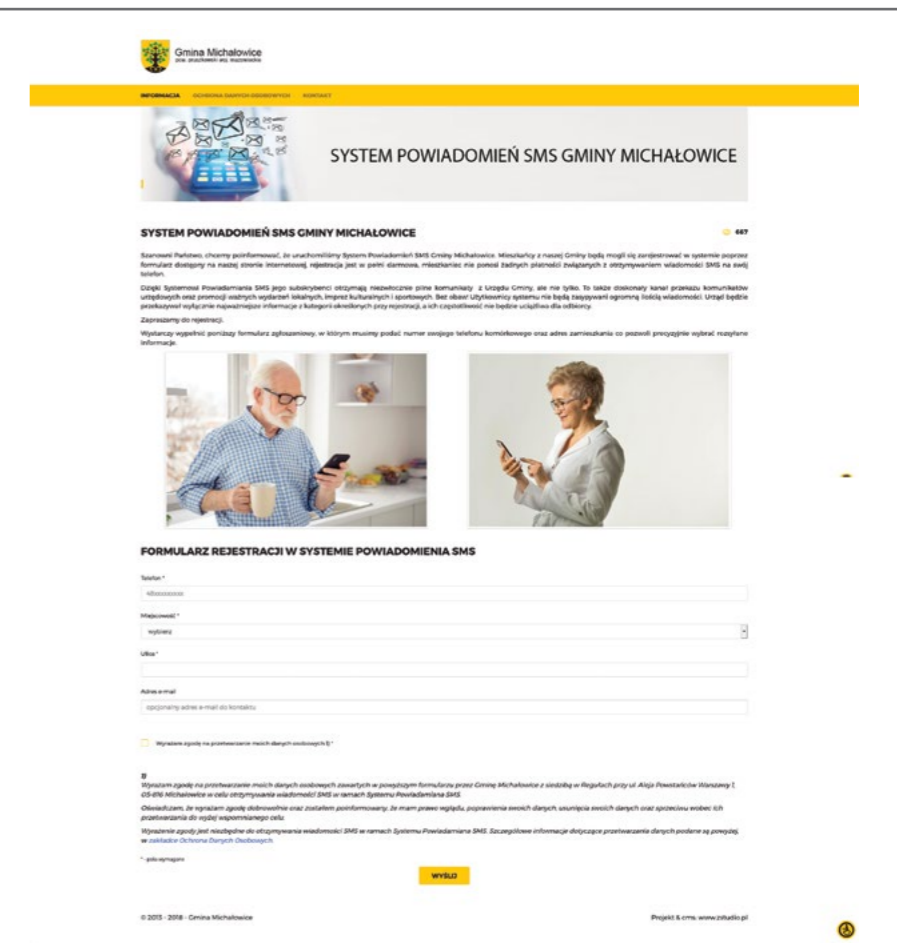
Gmina Michałowice
pow. pruszkowski woj. mazowieckie

INFORMACJA OCHRONA DANYCH OSOBOWYCH KONTAKT

SYSTEM POWIADOMIEŃ SMS GMINY MICHAŁOWICE

SYSTEM POWIADOMIEŃ SMS GMINY MICHAŁOWICE

667

Szanowni Państwo, chcemy poinformować, że uruchomiliśmy System Powiadomień SMS Gminy Michałowice. Mieszkańcy z naszej Gminy będą mogli się zarejestrować w systemie poprzez formularz dostępny na naszej stronie internetowej, rejestracja jest w pełni darmowa, mieszkaniec nie ponosi żadnych płatności związanych z otrzymywaniem wiadomości SMS na swój telefon.

Dzięki Systemowi Powiadamiania SMS jego subskrybenci otrzymają niezwłocznie pilne komunikaty z Urzędu Gminy, ale nie tylko. To także doskonały kanał przekazu komunikatów urzędowych oraz promocji ważnych wydarzeń lokalnych, imprez kulturalnych i sportowych. Bez obaw! Użytkownicy systemu nie będą zasypywani ogromną ilością wiadomości. Urząd będzie przekazywał wyłącznie najważniejsze informacje z kategorii określonych przy rejestracji, a ich częstotliwość nie będzie uciążliwa dla odbiorcy.

Zapraszamy do rejestracji.

Wystarczy wypełnić poniższy formularz zgłoszeniowy, w którym musimy podać numer swojego telefonu komórkowego oraz adres zamieszkania co pozwoli precyzyjnie wybrać rozsyłane informacje.

FORMULARZ REJESTRACJI W SYSTEMIE POWIADOMIENIA SMS

Telefon *
48xxxxxxxxx

Miejscowość *
wybierz

Ulica *

Adres e-mail
opcjonalny adres e-mail do kontaktu

Wyrażam zgodę na przetwarzanie moich danych osobowych 1) *

1)
Wyrażam zgodę na przetwarzanie moich danych osobowych zawartych w powyższym formularzu przez Gminę Michałowice z siedzibą w Regułach przy ul. Aleja Powstańców Warszawy 1, 05-816 Michałowice w celu otrzymywania wiadomości SMS w ramach Systemu Powiadamiania SMS.

Oświadczam, że wyrażam zgodę dobrowolnie oraz zostałem poinformowany, że mam prawo wglądu, poprawienia swoich danych, usunięcia swoich danych oraz sprzeciwu wobec ich przetwarzania do wyżej wspomnianego celu.

Wyrażenie zgody jest niezbędne do otrzymywania wiadomości SMS w ramach Systemu Powiadamiania SMS. Szczegółowe informacje dotyczące przetwarzania danych podane są powyżej, w zakładce Ochrona Danych Osobowych.

* - pola wymagane

WYŚLIJ

© 2015 - 2018 - Gmina Michałowice

Projekt & cms: www.zstudio.pl